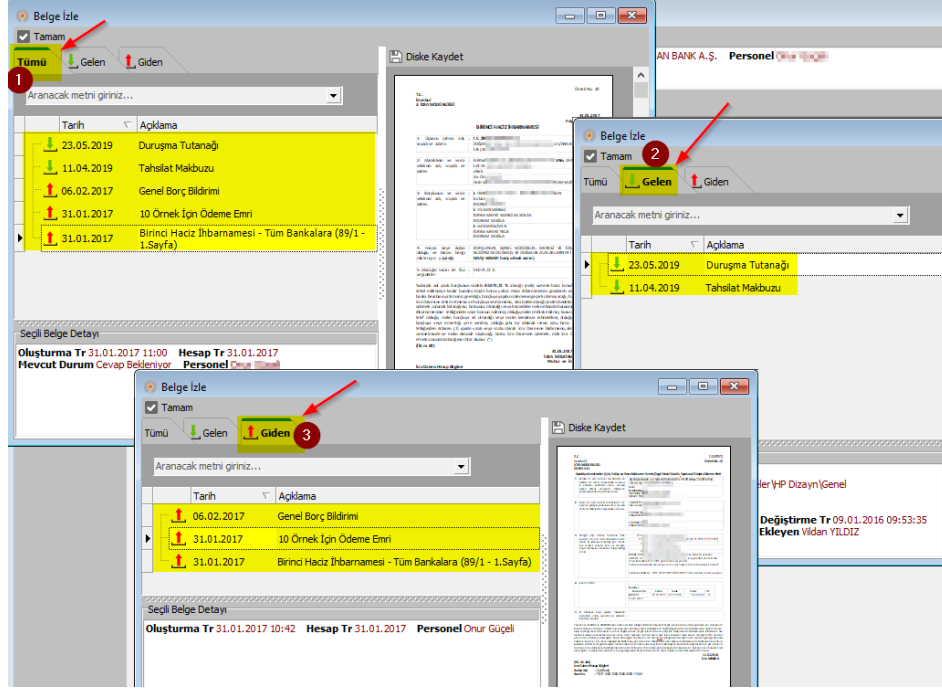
Belge İzle

Tamam

Tümü Gelen Giden

1

Aranacak metni giriniz...

| Tarih | Açıklama |
|---|---|
| 23.05.2019 | Duruşma Tutanağı |
| 11.04.2019 | Tahsilat Makbuzu |
| 06.02.2017 | Genel Borç Bildirimi |
| 31.01.2017 | 10 Örnek İçin Ödeme Emri |
| 31.01.2017 | Birinci Haciz İhbarnamesi - Tüm Bankalara (89/1 - 1.Sayfa) |

Seçili Belge Detayı

Oluşturma Tr 31.01.2017 11:00 Hesap Tr 31.01.2017
Mevcut Durum Cevap Bekleniyor Personel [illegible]

Diske Kaydet

BİRİNCİ HACİZ İHBARNAMESİ

AN BANK A.Ş. Personel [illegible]

Belge İzle

Tamam

Tümü Gelen Giden

2

Aranacak metni giriniz...

| Tarih | Açıklama |
|---|---|
| 23.05.2019 | Duruşma Tutanağı |
| 11.04.2019 | Tahsilat Makbuzu |

Belge İzle

Tamam

Tümü Gelen Giden

3

Aranacak metni giriniz...

| Tarih | Açıklama |
|---|---|
| 06.02.2017 | Genel Borç Bildirimi |
| 31.01.2017 | 10 Örnek İçin Ödeme Emri |
| 31.01.2017 | Birinci Haciz İhbarnamesi - Tüm Bankalara (89/1 - 1.Sayfa) |

Seçili Belge Detayı

Oluşturma Tr 31.01.2017 10:42 Hesap Tr 31.01.2017 Personel Onur Güçeli

Diske Kaydet

der\HP Dizayn\Genel

Değiştirme Tr 09.01.2016 09:53:35
Ekleyen Vildan YILDIZ